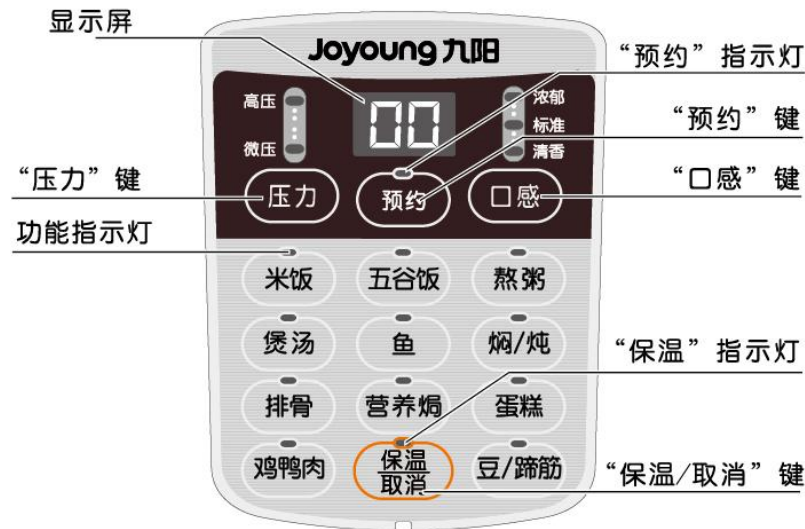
显示屏

Joyoung 九阳

“预约”指示灯

高压

微压

00

浓郁

标准

清香

“预约”键

“压力”键

压力

预约

口感

“口感”键

功能指示灯

米饭

五谷饭

熬粥

煲汤

鱼

焖/炖

“保温”指示灯

排骨

营养焗

蛋糕

鸡鸭肉

保温
取消

豆/蹄筋

“保温/取消”键